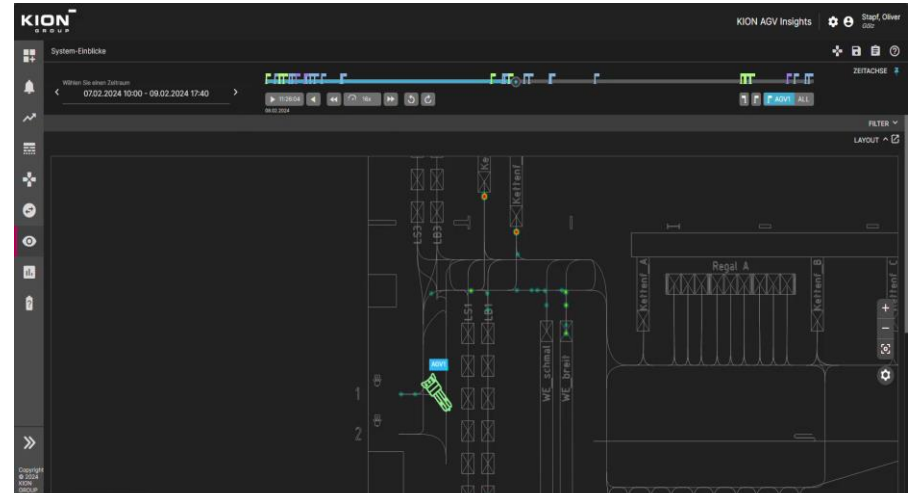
KION GROUP

KION AGV Insights

Stapf, Oliver
Gdiz

System-Einblicke

Wählen Sie einen Zeitraum
07.02.2024 10:00 - 09.02.2024 17:40

ZEITACHSE

11:26:04
16x
08.02.2024

AGV1 ALL

FILTER

LAYOUT

Ke
Keltenf
LS3
LB3
LS1
LB1
WE_schmal
WE_breit
Regal A
Keltenf_A
Keltenf_B
Keltenf_C
AGV1
1
2

Copyright © 2024 KION GROUP